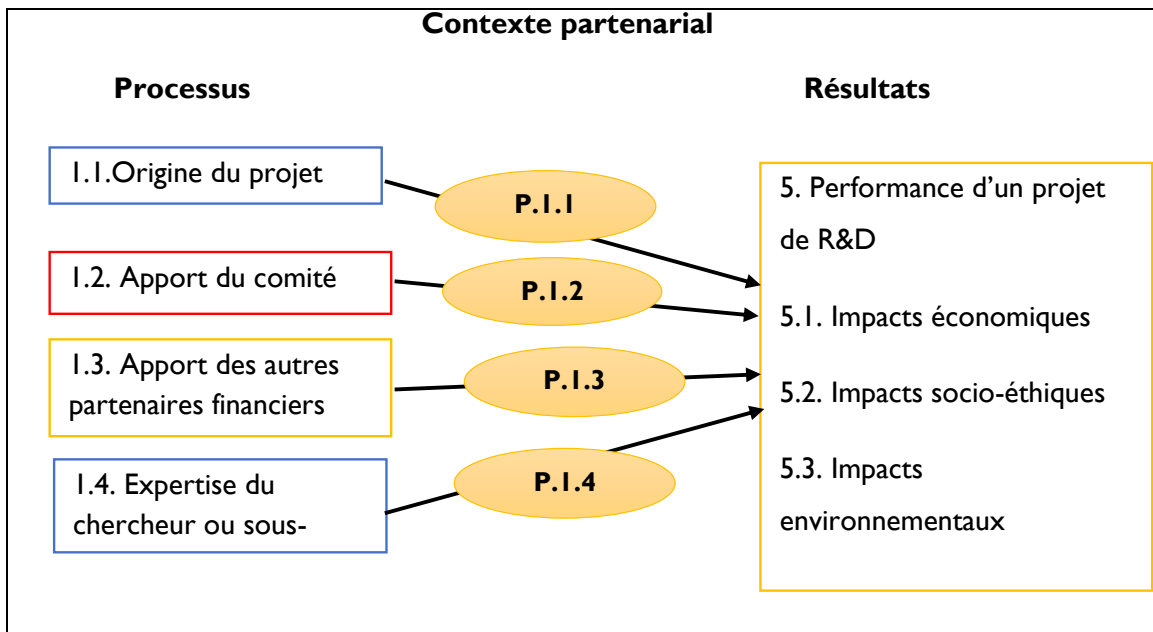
Contexte partenarial

Processus

Résultats

1.1.Origine du projet

1.2. Apport du comité

1.3. Apport des autres partenaires financiers

1.4. Expertise du chercheur ou sous-

P.1.1

P.1.2

P.1.3

P.1.4

5. Performance d'un projet de R&D

5.1. Impacts économiques

5.2. Impacts socio-éthiques

5.3. Impacts environnementaux